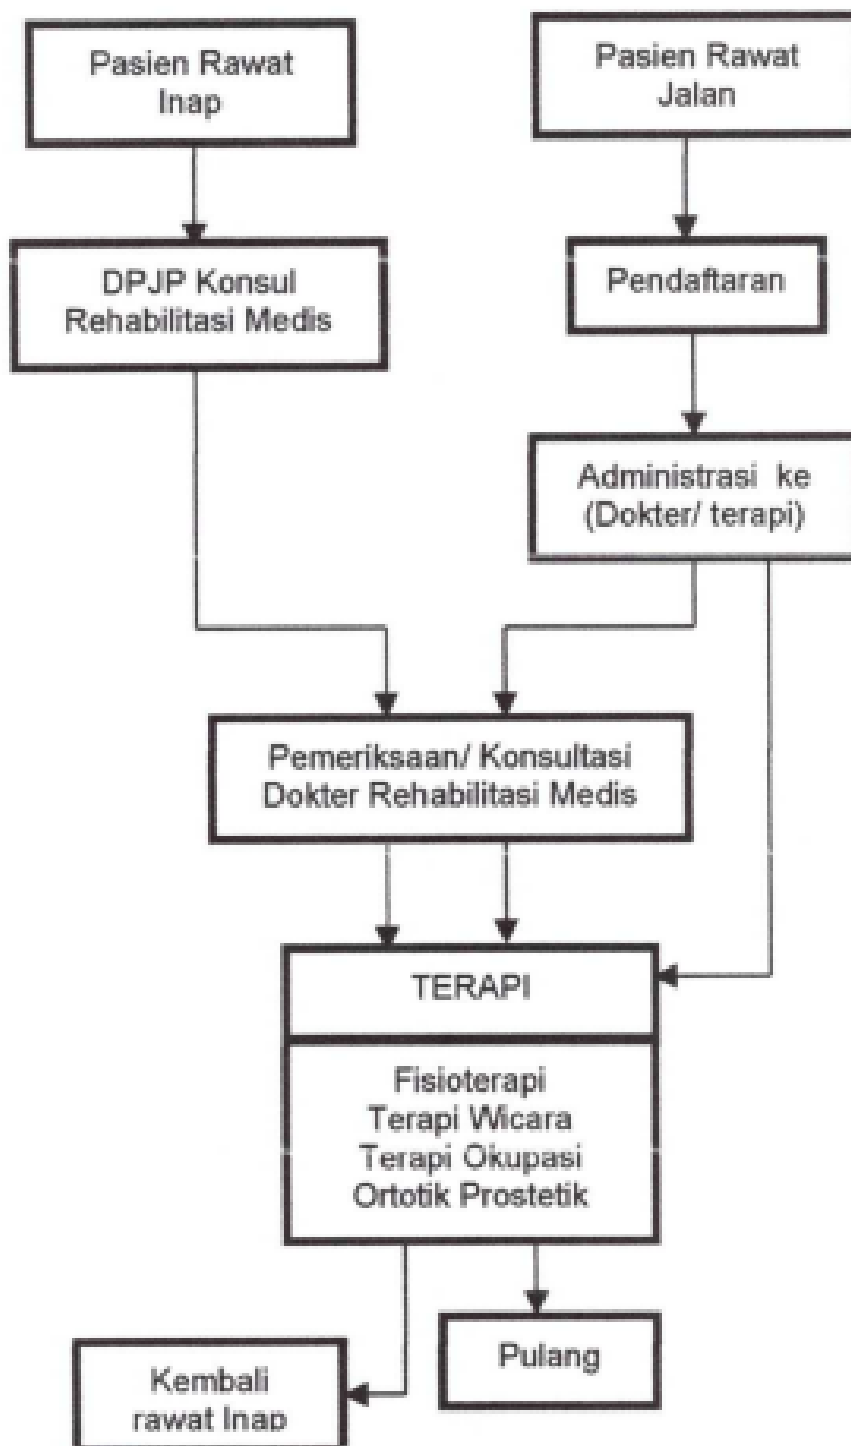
Pasien Rawat Inap

Pasien Rawat Jalan

DPJP Konsul Rehabilitasi Medis

Pendaftaran

Administrasi ke (Dokter/ terapi)

Pemeriksaan/ Konsultasi Dokter Rehabilitasi Medis

TERAPI

Fisioterapi
Terapi Wicara
Terapi Okupasi
Ortotik Prostetik

Kembali rawat Inap

Pulang